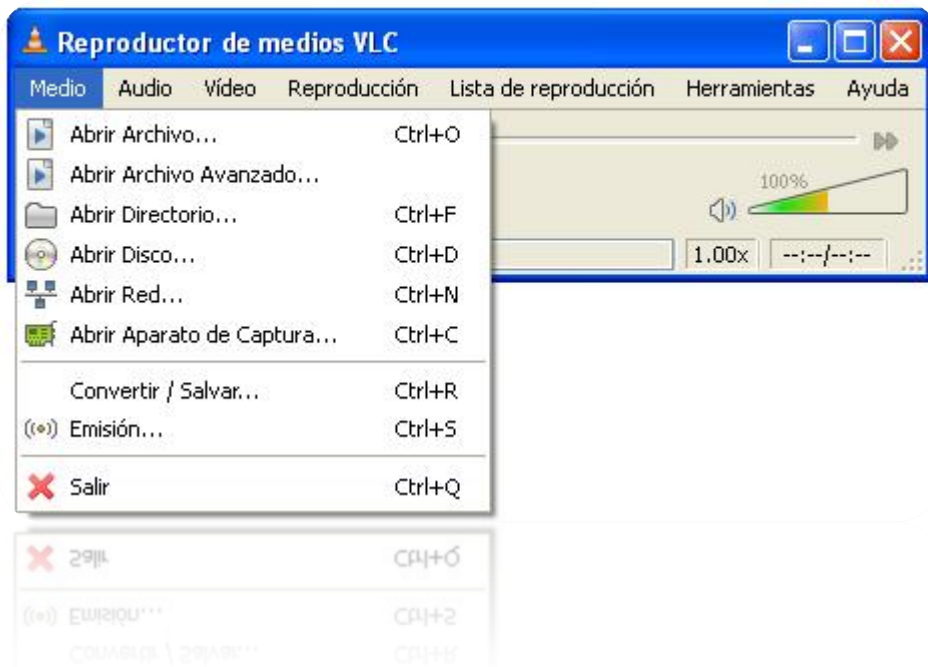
Reproductor de medios VLC

Medio Audio Vídeo Reproducción Lista de reproducción Herramientas Ayuda

| | |
|---|---|
| Abrir Archivo... | Ctrl+O |
| Abrir Archivo Avanzado... | |
| Abrir Directorio... | Ctrl+F |
| Abrir Disco... | Ctrl+D |
| Abrir Red... | Ctrl+N |
| Abrir Aparato de Captura... | Ctrl+C |
| Convertir / Salvar... | Ctrl+R |
| Emisión... | Ctrl+S |
| Salir | Ctrl+Q |

100%

1.00x --:--/--:--